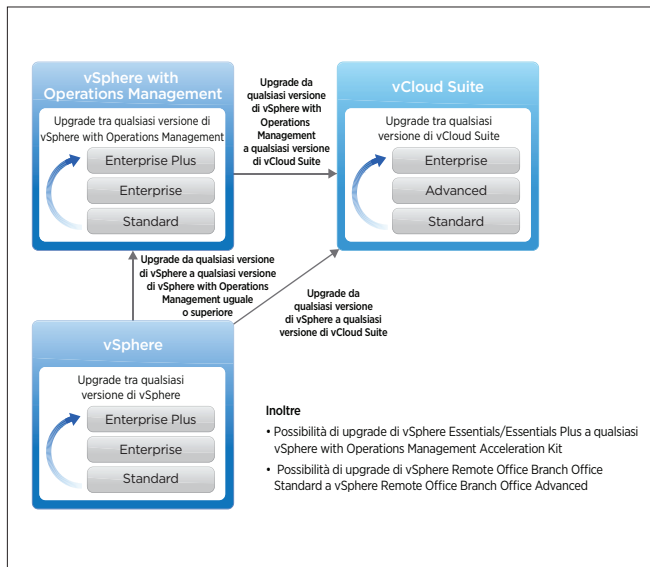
vSphere with Operations Management

Upgrade tra qualsiasi versione di vSphere with Operations Management

Enterprise Plus

Enterprise

Standard

Upgrade da qualsiasi versione di vSphere with Operations Management a qualsiasi versione di vCloud Suite

vCloud Suite

Upgrade tra qualsiasi versione di vCloud Suite

Enterprise

Advanced

Standard

Upgrade da qualsiasi versione di vSphere a qualsiasi versione di vSphere with Operations Management uguale o superiore

Upgrade da qualsiasi versione di vSphere a qualsiasi versione di vCloud Suite

vSphere

Upgrade tra qualsiasi versione di vSphere

Enterprise Plus

Enterprise

Standard

Inoltre

• Possibilità di upgrade di vSphere Essentials/Essentials Plus a qualsiasi vSphere with Operations Management Acceleration Kit

• Possibilità di upgrade di vSphere Remote Office Branch Office Standard a vSphere Remote Office Branch Office Advanced